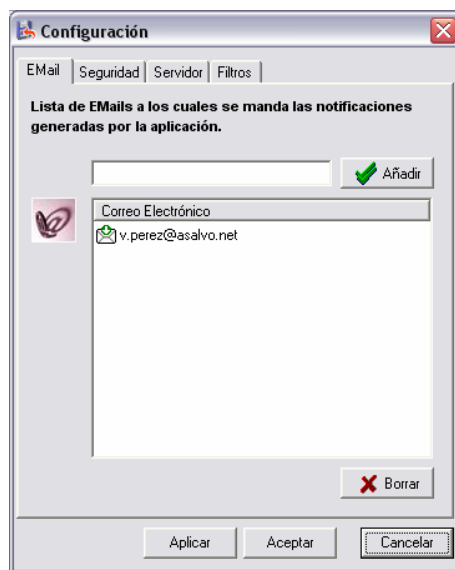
Configuración

EMail | Seguridad | Servidor | Filtros

Lista de EMails a los cuales se manda las notificaciones generadas por la aplicación.

Añadir

Correo Electrónico

v.perez@asalvo.net

Borrar

Aplicar
Aceptar
Cancelar